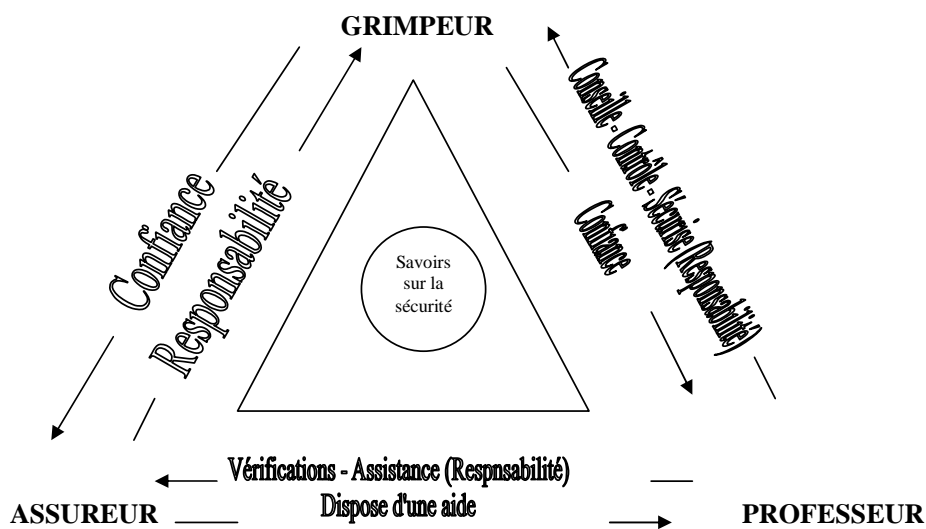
GRIMPEUR

Confiance

Responsabilité

Savoirs sur la sécurité

Conseille - Contrôle - Sécurise (Responsabilité)

Confiance

Vérifications - Assistance (Respnsabilité)

Dispose d'une aide

ASSUREUR

PROFESSEUR